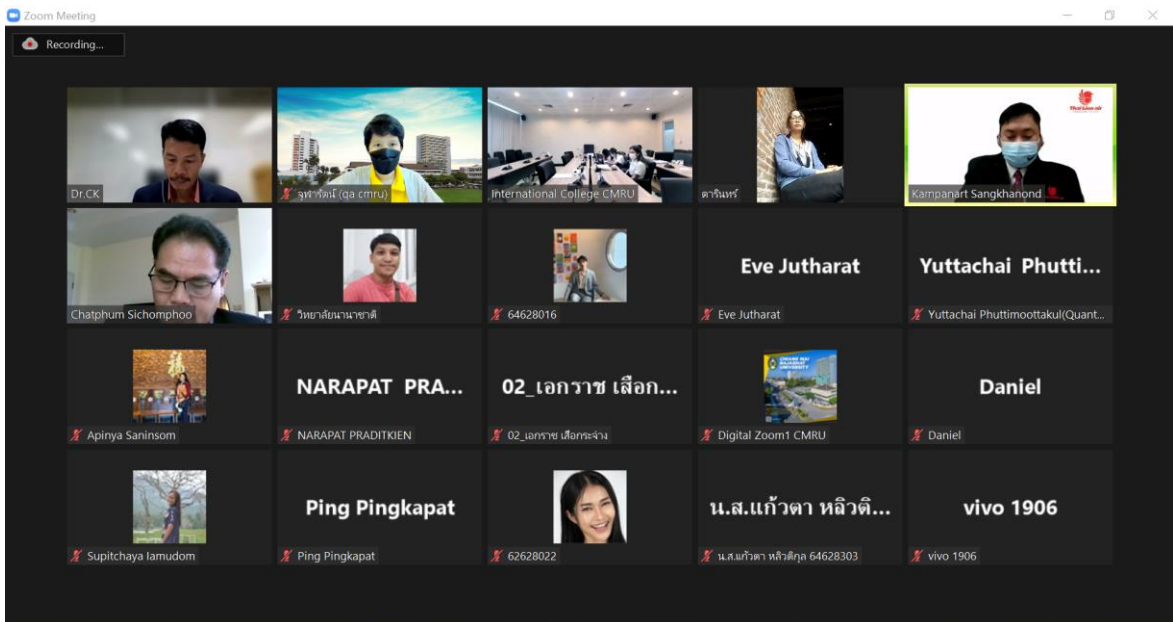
Zoom Meeting

Recording...

Dr.CK

จุฑารัตน์ (qa cmru)

International College CMRU

ดารินทร์

Kampanart Sangkhanond

Chatphum Sichomphoo

วิทยาลัยนานาชาติ

64628016

Eve Jutharat

Eve Jutharat

Yuttachai Phutti...

Yuttachai Phuttimoottakul(Quant...

Apinya Saninsom

NARAPAT PRA...

NARAPAT PRADITKIEN

02_เอกราช เสือก...

02_เอกราช เสือกระจ่าง

Digital Zoom1 CMRU

Daniel

Daniel

Supitchaya Iamudom

Ping Pingkapat

Ping Pingkapat

62628022

น.ส.แก้วตา หลิวติ...

น.ส.แก้วตา หลิวติกุล 64628303

vivo 1906

vivo 1906